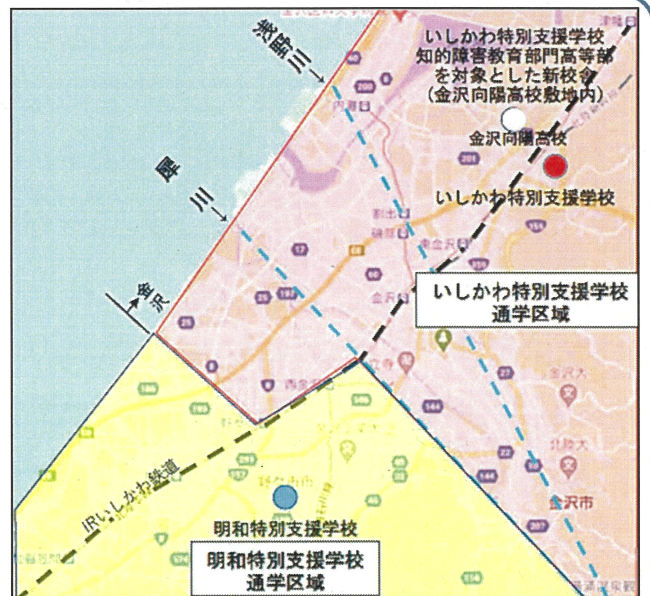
浅野川→

いしかわ特別支援学校
知的障害教育部門高等部
を対象とした新校舎
(金沢向陽高校敷地内)

金沢向陽高校

いしかわ特別支援学校

犀川→

←金沢

いしかわ特別支援学校
通学区域

IRいしかわ鉄道

明和特別支援学校

明和特別支援学校
通学区域

金沢市